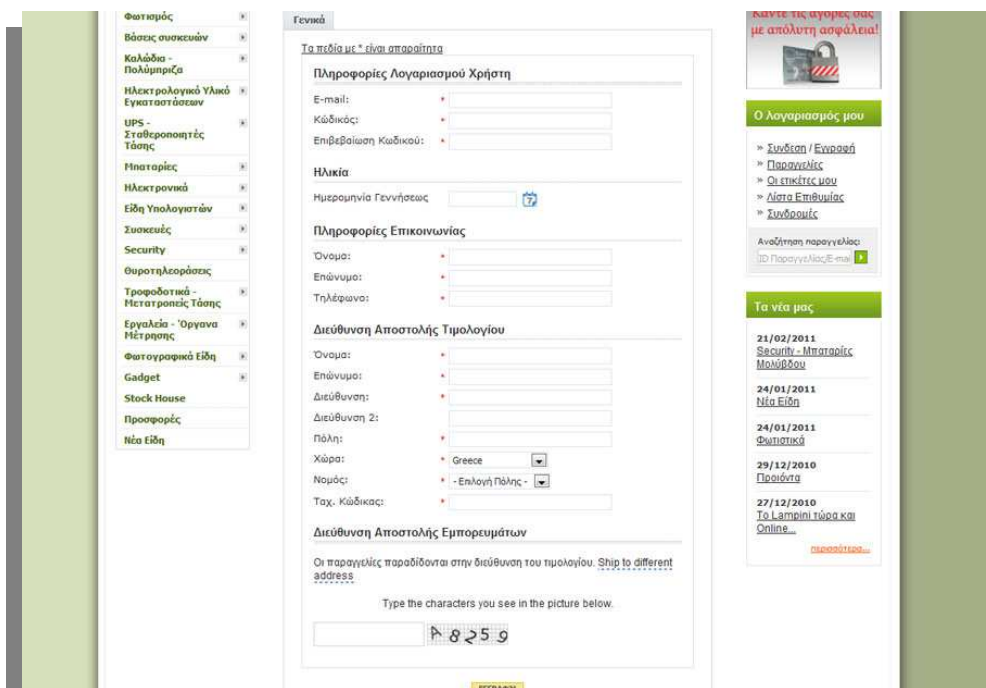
Φωτισμός
Βάσεις συσκευών
Καλώδια - Πολύμπριζα
Ηλεκτρολογικό Υλικό Εγκαταστάσεων
UPS - Σταθεροποιητές Τάσης
Μπαταρίες
Ηλεκτρονικά
Είδη Υπολογιστών
Συσκευές
Security
Θυροτηλεοράσεις
Τροφοδοτικά - Μετατροπείς Τάσης
Εργαλεία - Όργανα Μέτρησης
Φωτογραφικά Είδη
Gadget
Stock House
Προσφορές
Νέα Είδη

Γενικά

Τα πεδία με * είναι απαραίτητα

Πληροφορίες Λογαριασμού Χρήστη
E-mail: *
Κωδικός: *
Επιβεβαίωση Κωδικού: *

Ηλικία
Ημερομηνία Γεννήσεως

Πληροφορίες Επικοινωνίας
Όνομα: *
Επώνυμο: *
Τηλέφωνο: *

Διεύθυνση Αποστολής Τιμολογίου
Όνομα: *
Επώνυμο: *
Διεύθυνση: *
Διεύθυνση 2:
Πόλη: *
Χώρα: * Greece
Νομός: * - Επιλογή Πόλης -
Ταχ. Κώδικας: *

Διεύθυνση Αποστολής Εμπορευμάτων
Οι παραγγελίες παραδίδονται στην διεύθυνση του τιμολογίου. Ship to different address

Type the characters you see in the picture below.

A8259

ΕΓΓΡΑΦΗ

Κάντε τις αγορές σας με απόλυτη ασφάλεια!

Ο Λογαριασμός μου
» Σύνδεση / Εγγραφή
» Παραγγελίες
» Οι ετικέτες μου
» Λίστα Επιθυμίας
» Συνδρομές
Αναζήτηση παραγγελίας:
ID Παραγγελίας/E-mail

Τα νέα μας
21/02/2011
Security - Μπαταρίες Μολύβδου
24/01/2011
Νέα Είδη
24/01/2011
Φωτιστικά
29/12/2010
Προϊόντα
27/12/2010
Το Lampini τώρα και Online...
περισσότερα...